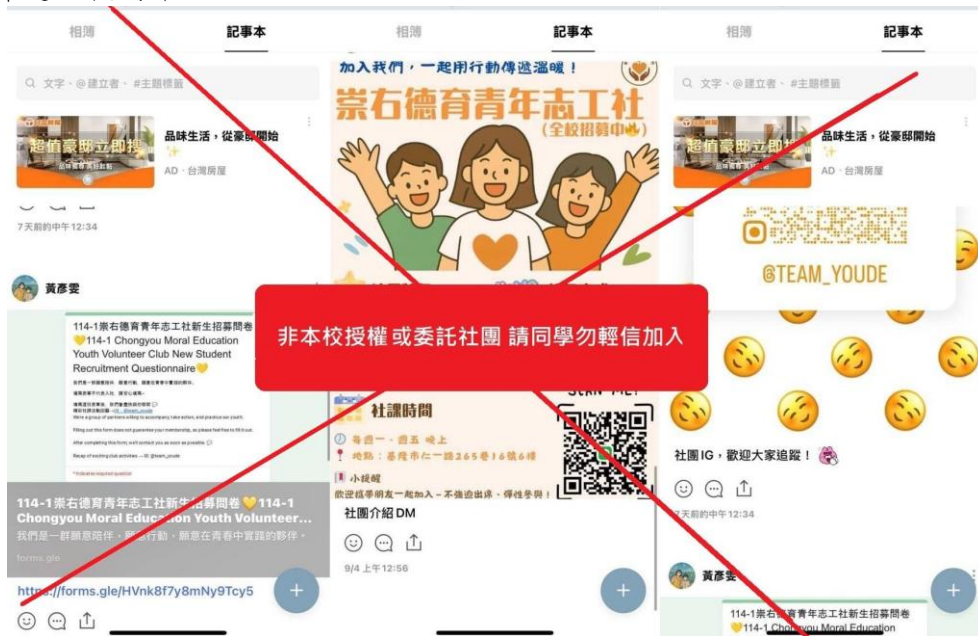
相簿 記事本

文字、@建立者、#主題標籤

超值豪邸立即搶

品味生活，從豪邸開始 ✨

AD · 台灣房屋

7天前的中午12:34

黃彥雯

114-1崇右德育青年志工社新生招募問卷 💛114-1 Chongyou Moral Education Youth Volunteer Club New Student Recruitment Questionnaire💛

114-1崇右德育青年志工社新生招募問卷 💛114-1 Chongyou Moral Education Youth Volunteer...

我們是一群願意陪伴、願意行動、願意在青春中實踐的夥伴...

forms.gle

https://forms.gle/HVnk8f7y8mNy9Tcy5

相簿 記事本

加入我們，一起用行動傳遞溫暖！

崇右德育青年志工社

(全校招募中🔥)

社課時間

每週一、週五 晚上

地點：基隆市仁一路265巷16號6樓

小提醒

歡迎諸學朋友一起加入～不強迫出席、彈性參與！

SCAN ME!

社團介紹 DM

9/4 上午12:56

相簿 記事本

文字、@建立者、#主題標籤

超值豪邸立即搶

品味生活，從豪邸開始 ✨

AD · 台灣房屋

@TEAM_YOUDE

社團IG，歡迎大家追蹤！

7天前的中午12:34

黃彥雯

114-1崇右德育青年志工社新生招募問卷

💛114-1 Chongyou Moral Education

非本校授權或委託社團 請同學勿輕信加入